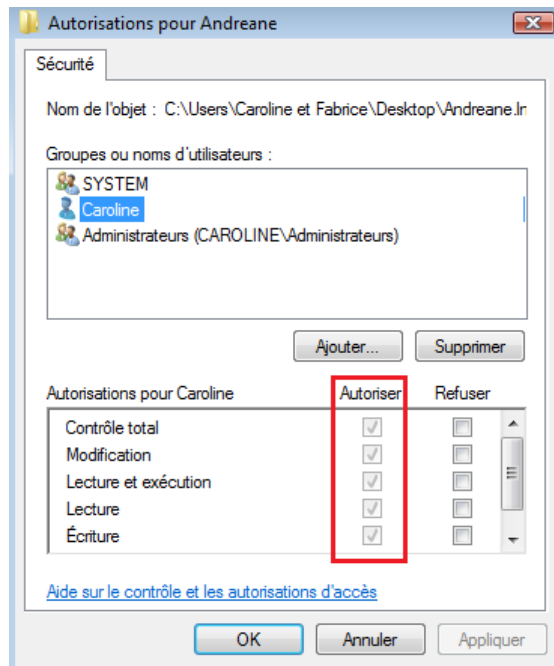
Autorisations pour Andreane

Sécurité

Nom de l'objet : C:\Users\Caroline et Fabrice\Desktop\Andreane.ln

Groupes ou noms d'utilisateurs :

SYSTEM
Caroline
Administrateurs (CAROLINE\Administrateurs)

Ajouter... Supprimer

| Autorisations pour Caroline | Autoriser | Refuser |
|---|---|---|
| Contrôle total | ✓ | ☐ |
| Modification | ✓ | ☐ |
| Lecture et exécution | ✓ | ☐ |
| Lecture | ✓ | ☐ |
| Écriture | ✓ | ☐ |

Aide sur le contrôle et les autorisations d'accès

OK Annuler Appliquer